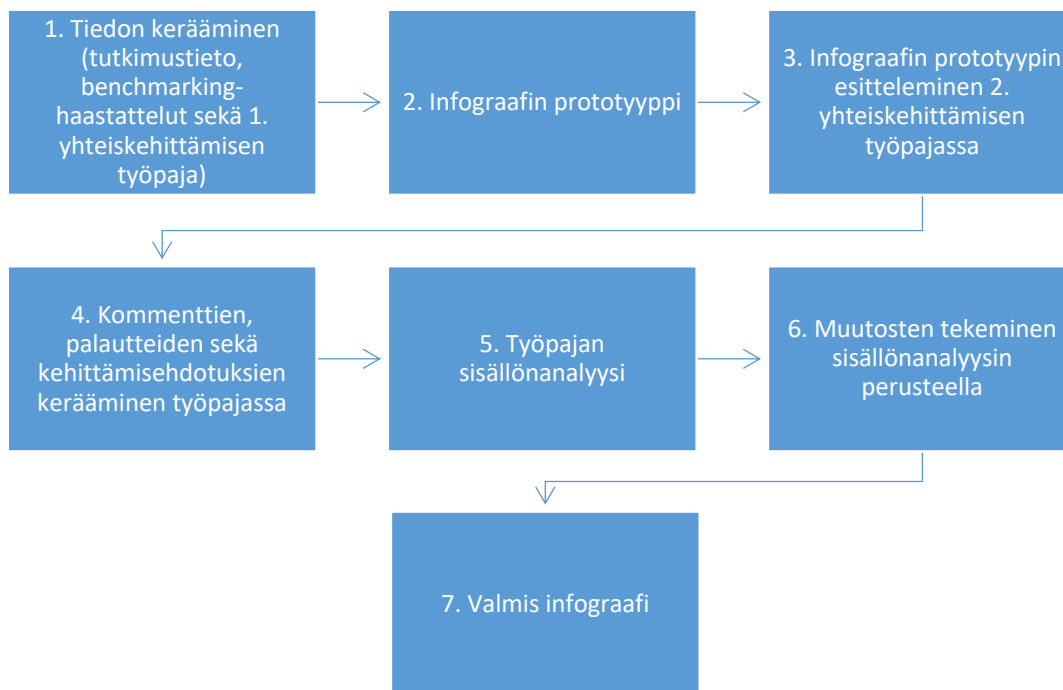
1. Tiedon kerääminen (tutkimustieto, benchmarking-haastattelut sekä 1. yhteiskehittämisen työpaja)

2. Infograafin prototyyppi

3. Infograafin prototyypin esitteleminen 2. yhteiskehittämisen työpajassa

4. Kommenttien, palautteiden sekä kehittämisehdotuksien kerääminen työpajassa

5. Työpajan sisällönanalyysi

6. Muutosten tekeminen sisällönanalyysin perusteella

7. Valmis infograafi